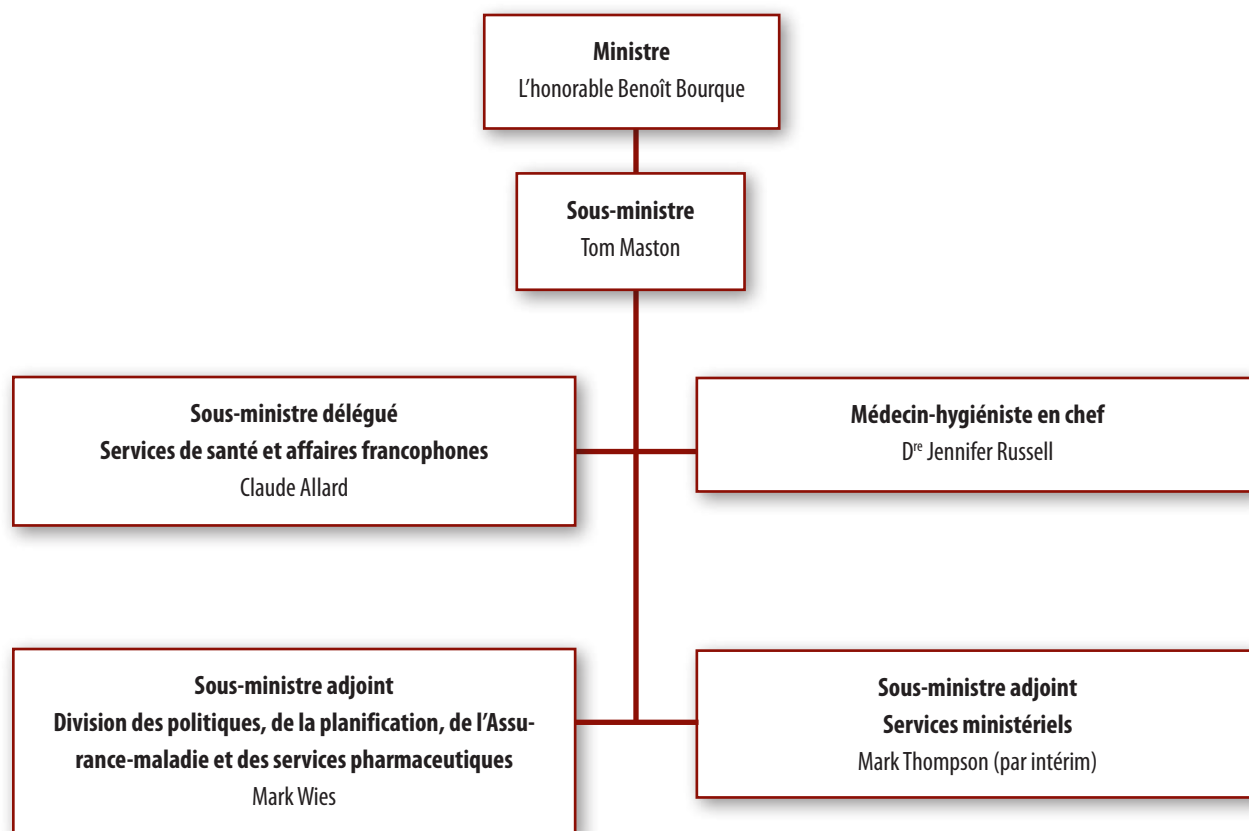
**Ministre**
L'honorable Benoît Bourque

**Sous-ministre**
Tom Maston

**Sous-ministre délégué**
**Services de santé et affaires francophones**
Claude Allard

**Médecin-hygiéniste en chef**
D$^{re}$ Jennifer Russell

**Sous-ministre adjoint**
**Division des politiques, de la planification, de l'Assurance-maladie et des services pharmaceutiques**
Mark Wies

**Sous-ministre adjoint**
**Services ministériels**
Mark Thompson (par intérim)